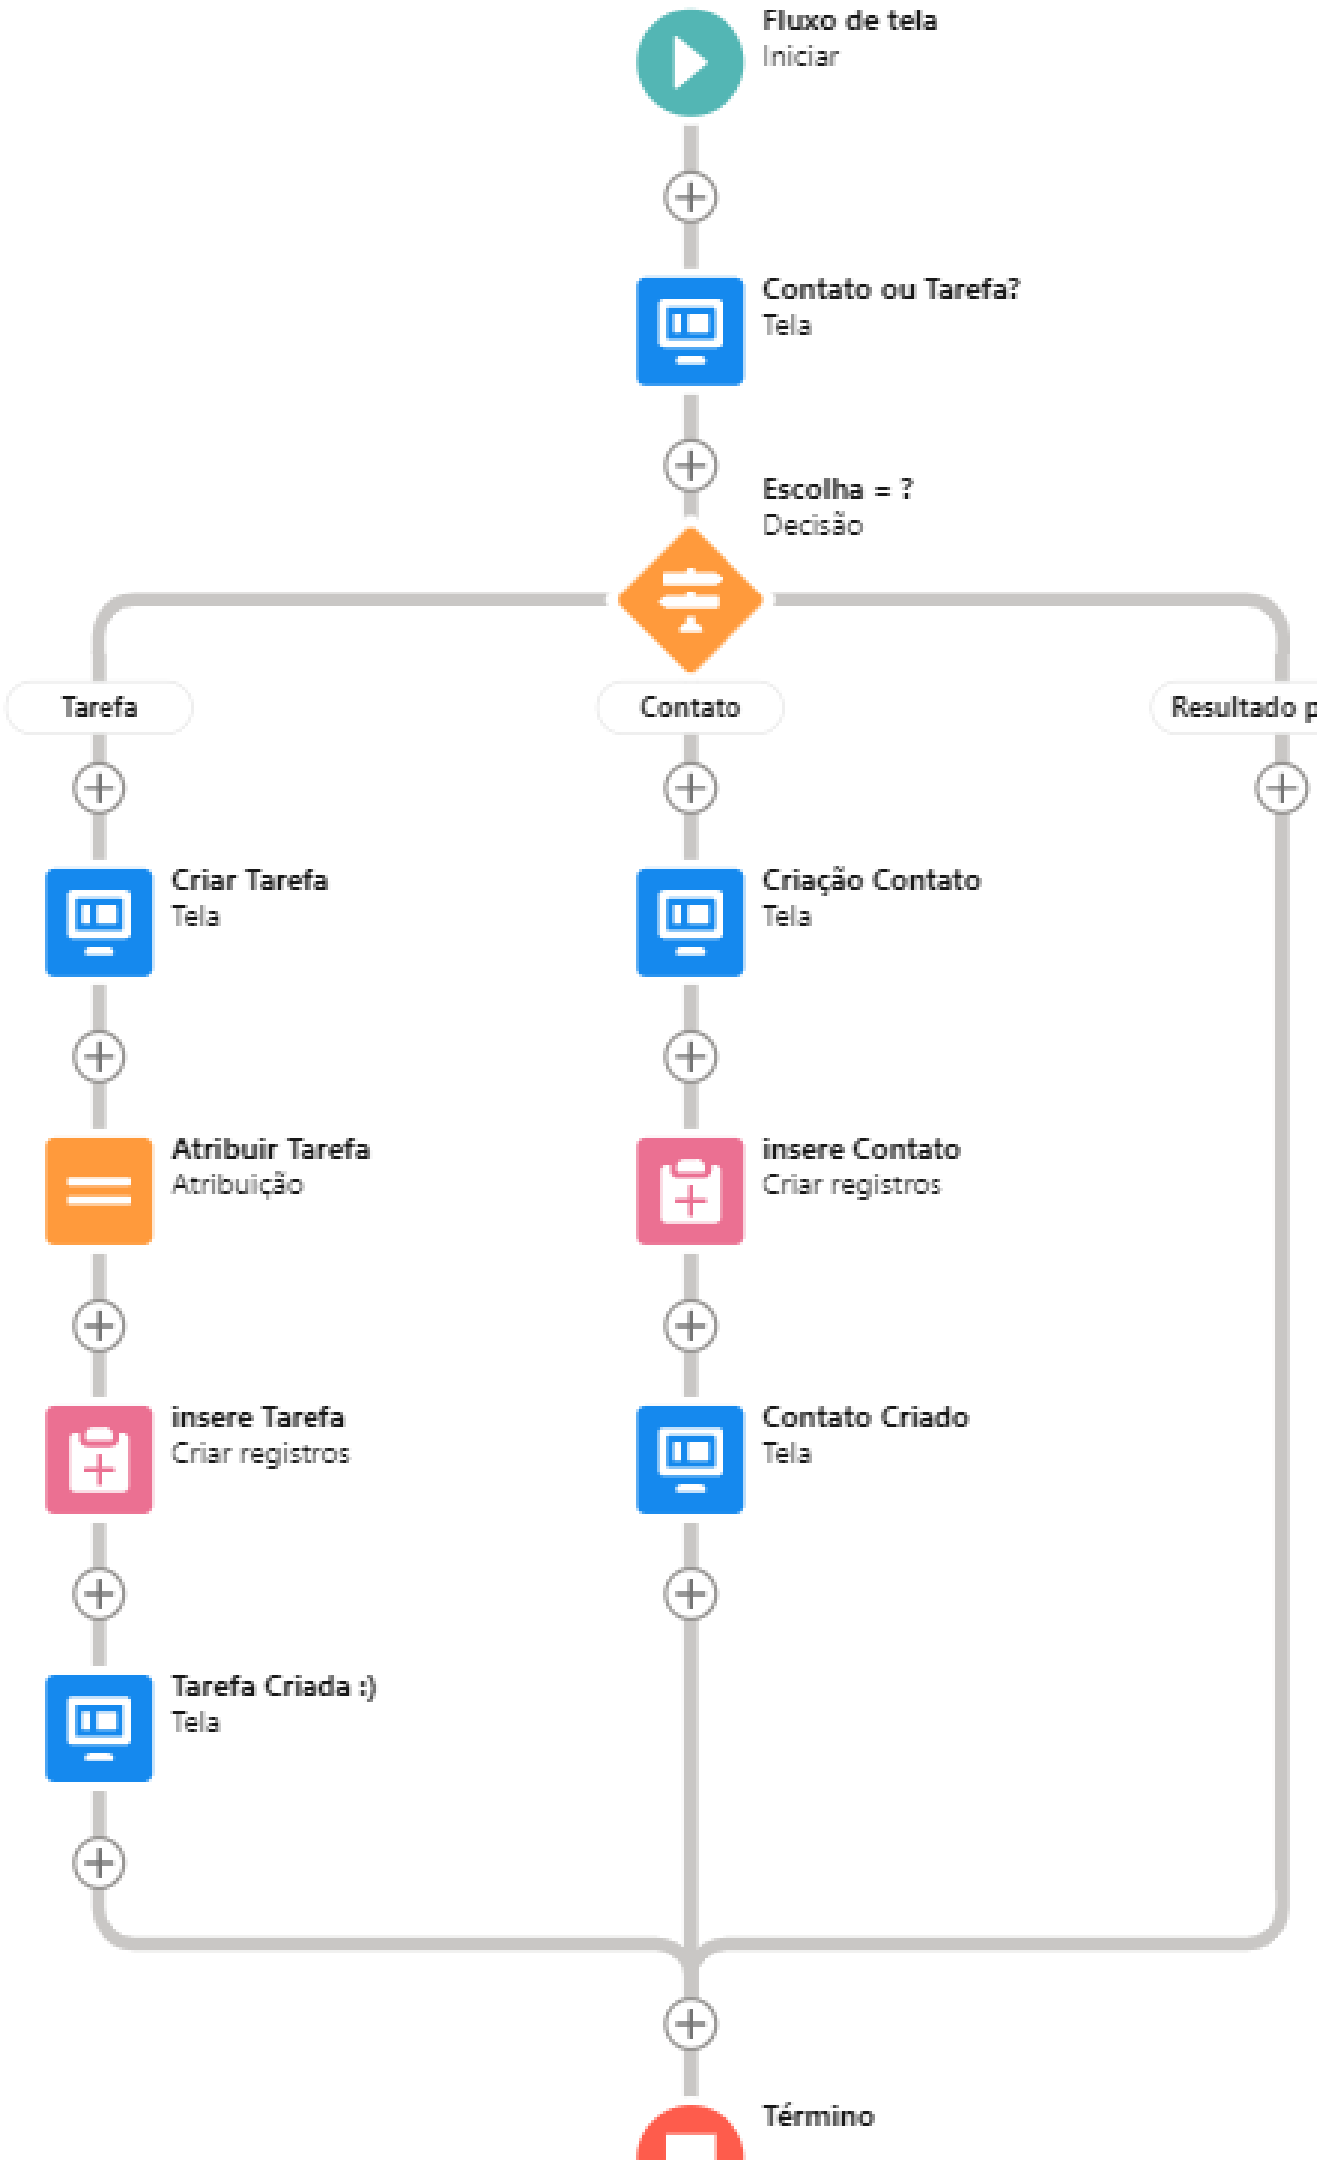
Fluxo de tela
Iniciar

Contato ou Tarefa?
Tela

Escolha = ?
Decisão

Tarefa

Contato

Resultado p

Criar Tarefa
Tela

Atribuir Tarefa
Atribuição

insere Tarefa
Criar registros

Tarefa Criada :)
Tela

Criação Contato
Tela

insere Contato
Criar registros

Contato Criado
Tela

Término